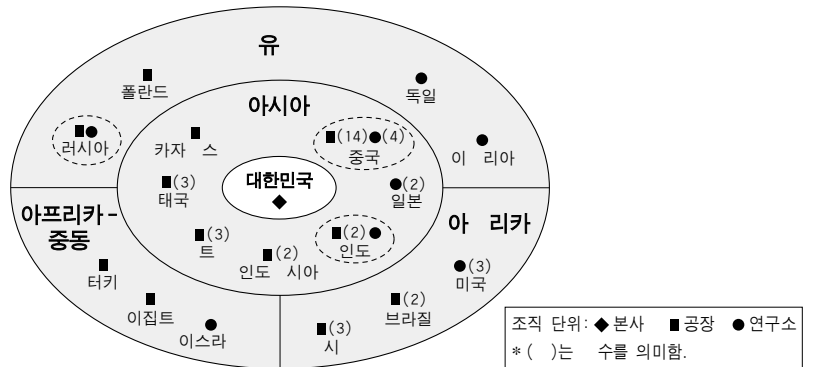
유

■
폴란드

●
독일

아시아

■●
러시아

■
카자 스

■(14)●(4)
중국

●
이 리아

■(3)
태국

대한민국
◆

●(2)
일본

아프리카-
중동

아 리카

■(3)
트

■(2)
인도 시아

■(2)●
인도

●(3)
미국

■
터키

■
이집트

●
이스라

■(2)
브라질

■(3)
시

조직 단위: ◆ 본사 ■ 공장 ● 연구소
*( )는 수를 의미함.